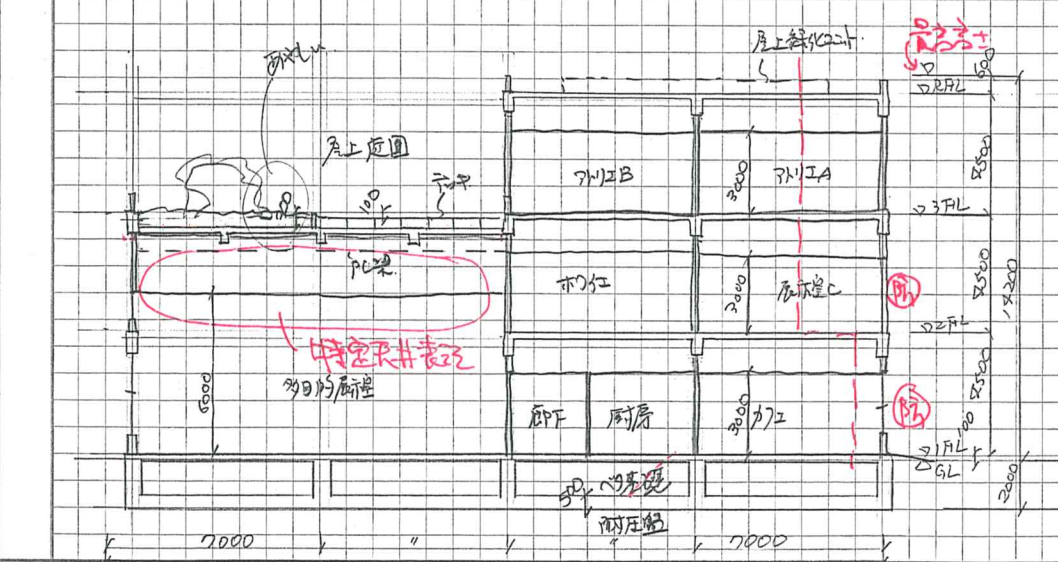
あずましい

屋上緑化ユニット

屋上庭園

デッキ

100

アトリエB

3000

アトリエA

RFL

600

4500

3FL

PC梁

特定天井表記

ホワイエ

3000

展示室C

防

2FL

4500

13200

6000

多目的展示室

廊下

厨房

3000

カフェ

防

100

1FL

GL

2000

ベタ基礎

耐圧盤

7000

7000